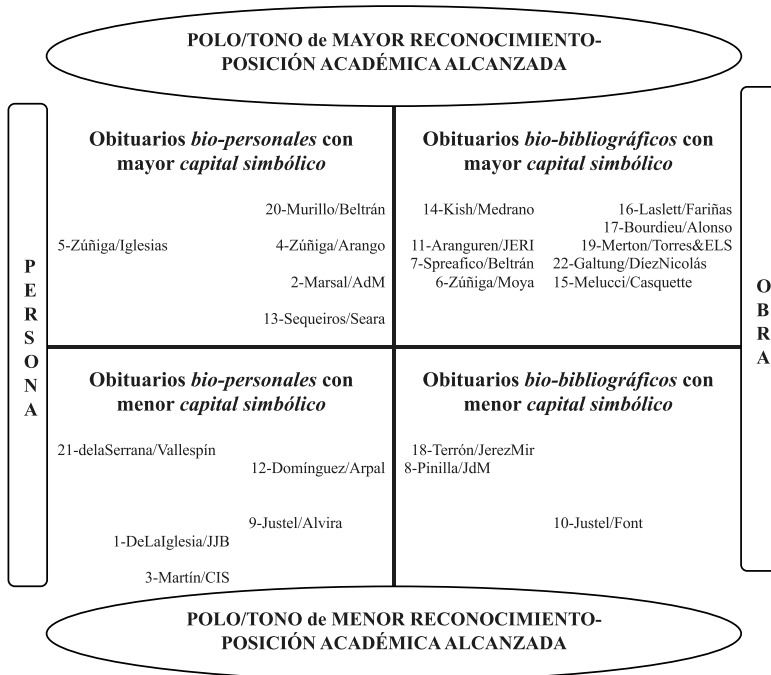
POLO/TONO de MAYOR RECONOCIMIENTO-POSICIÓN ACADÉMICA ALCANZADA

PERSONA

Obituarios *bio-personales* con mayor *capital simbólico*

20-Murillo/Beltrán
5-Zúñiga/Iglesias
4-Zúñiga/Arango
2-Marsal/AdM
13-Sequeiros/Seara

Obituarios *bio-bibliográficos* con mayor *capital simbólico*

14-Kish/Medrano
16-Laslett/Fariñas
17-Bourdieu/Alonso
11-Aranguren/JERI
19-Merton/Torres&ELS
7-Spreafico/Beltrán
22-Galtung/DíezNicolás
6-Zúñiga/Moya
15-Melucci/Casquette

OBRA

Obituarios *bio-personales* con menor *capital simbólico*

21-delaSerrana/Vallespín
12-Domínguez/Arpal
9-Justel/Alvira
1-DeLaIglesia/JJB
3-Martín/CIS

Obituarios *bio-bibliográficos* con menor *capital simbólico*

18-Terrón/JerezMir
8-Pinilla/JdM
10-Justel/Font

POLO/TONO de MENOR RECONOCIMIENTO-POSICIÓN ACADÉMICA ALCANZADA